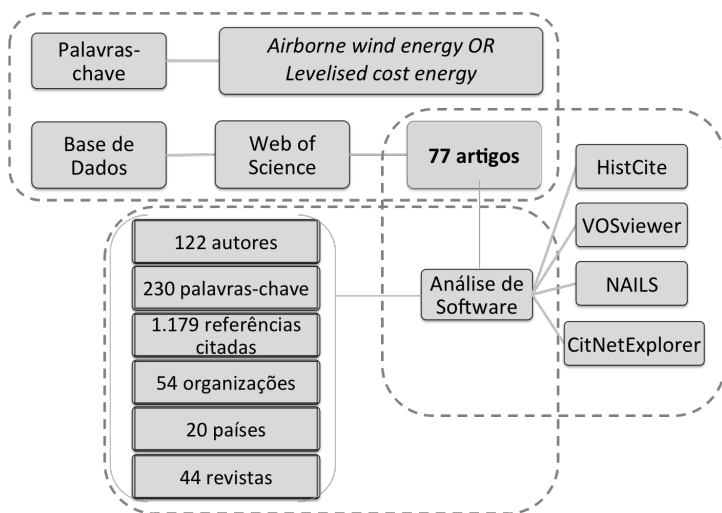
Palavras-chave

Airborne wind energy OR Levelised cost energy

Base de Dados

Web of Science

77 artigos

HistCite

VOSviewer

NAILS

CitNetExplorer

Análise de Software

122 autores

230 palavras-chave

1.179 referências citadas

54 organizações

20 países

44 revistas